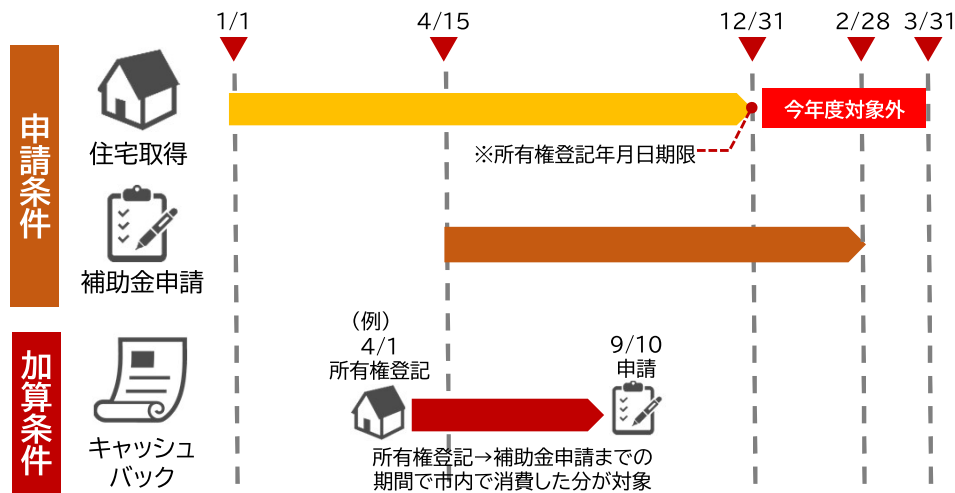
1/1
4/15
12/31
2/28
3/31

申請条件

住宅取得

今年度対象外

※所有権登記年月日期限

補助金申請

加算条件

キャッシュバック

（例）
4/1
所有権登記

9/10
申請

所有権登記→補助金申請までの期間で市内で消費した分が対象